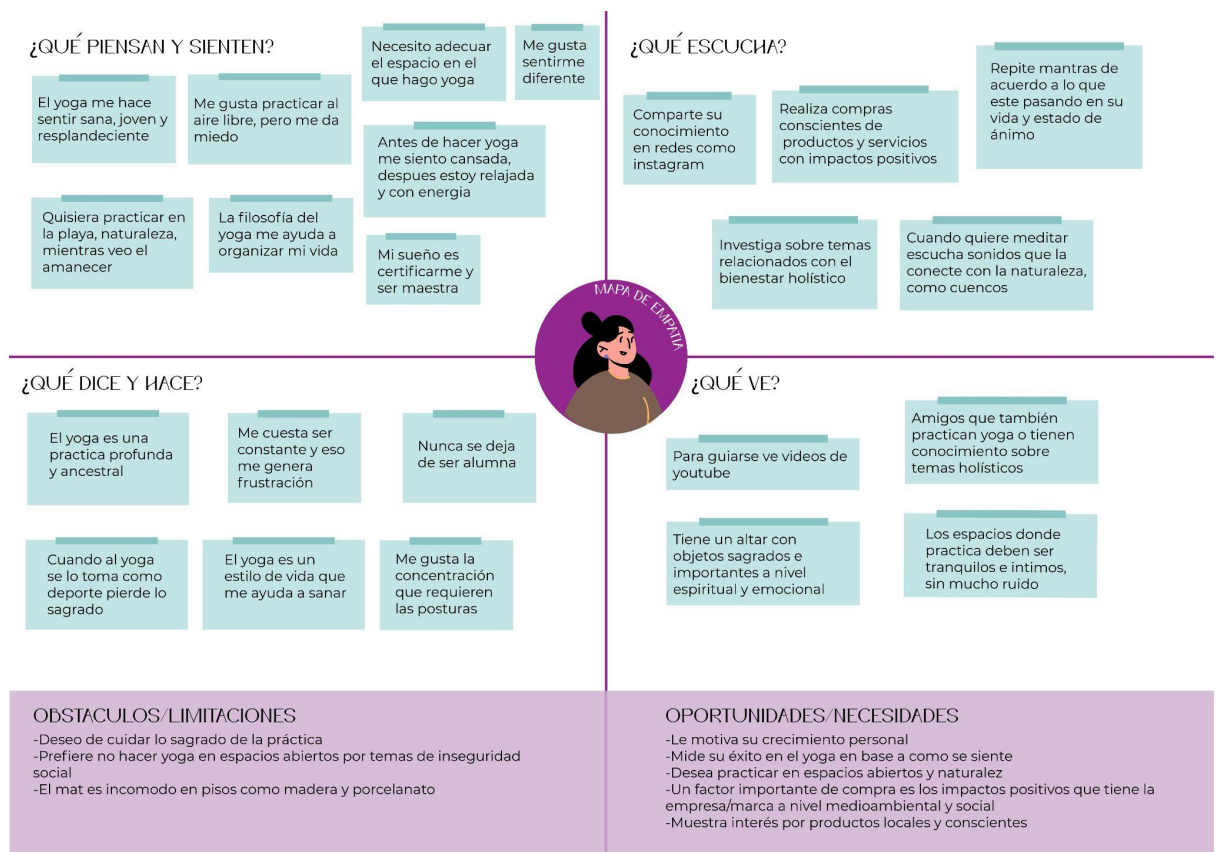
¿QUÉ PIENSAN Y SIENTEN?

El yoga me hace sentir sana, joven y resplandeciente

Me gusta practicar al aire libre, pero me da miedo

Necesito adecuar el espacio en el que hago yoga

Me gusta sentirme diferente

Antes de hacer yoga me siento cansada, despues estoy relajada y con energia

Quisiera practicar en la playa, naturaleza, mientras veo el amanecer

La filosofía del yoga me ayuda a organizar mi vida

Mi sueño es certificarme y ser maestra

¿QUÉ ESCUCHA?

Comparte su conocimiento en redes como instagram

Realiza compras conscientes de productos y servicios con impactos positivos

Repite mantras de acuerdo a lo que este pasando en su vida y estado de ánimo

Investiga sobre temas relacionados con el bienestar holístico

Cuando quiere meditar escucha sonidos que la conecte con la naturaleza, como cuencos

MAPA DE EMPATIA

¿QUÉ DICE Y HACE?

El yoga es una practica profunda y ancestral

Me cuesta ser constante y eso me genera frustración

Nunca se deja de ser alumna

Cuando al yoga se lo toma como deporte pierde lo sagrado

El yoga es un estilo de vida que me ayuda a sanar

Me gusta la concentración que requieren las posturas

¿QUÉ VE?

Para guiarse ve videos de youtube

Amigos que también practican yoga o tienen conocimiento sobre temas holísticos

Tiene un altar con objetos sagrados e importantes a nivel espiritual y emocional

Los espacios donde practica deben ser tranquilos e intimos, sin mucho ruido

OBSTACULOS/LIMITACIONES
-Deseo de cuidar lo sagrado de la práctica
-Prefiere no hacer yoga en espacios abiertos por temas de inseguridad social
-El mat es incomodo en pisos como madera y porcelanato

OPORTUNIDADES/NECESIDADES
-Le motiva su crecimiento personal
-Mide su éxito en el yoga en base a como se siente
-Desea practicar en espacios abiertos y naturalez
-Un factor importante de compra es los impactos positivos que tiene la empresa/marca a nivel medioambiental y social
-Muestra interés por productos locales y conscientes